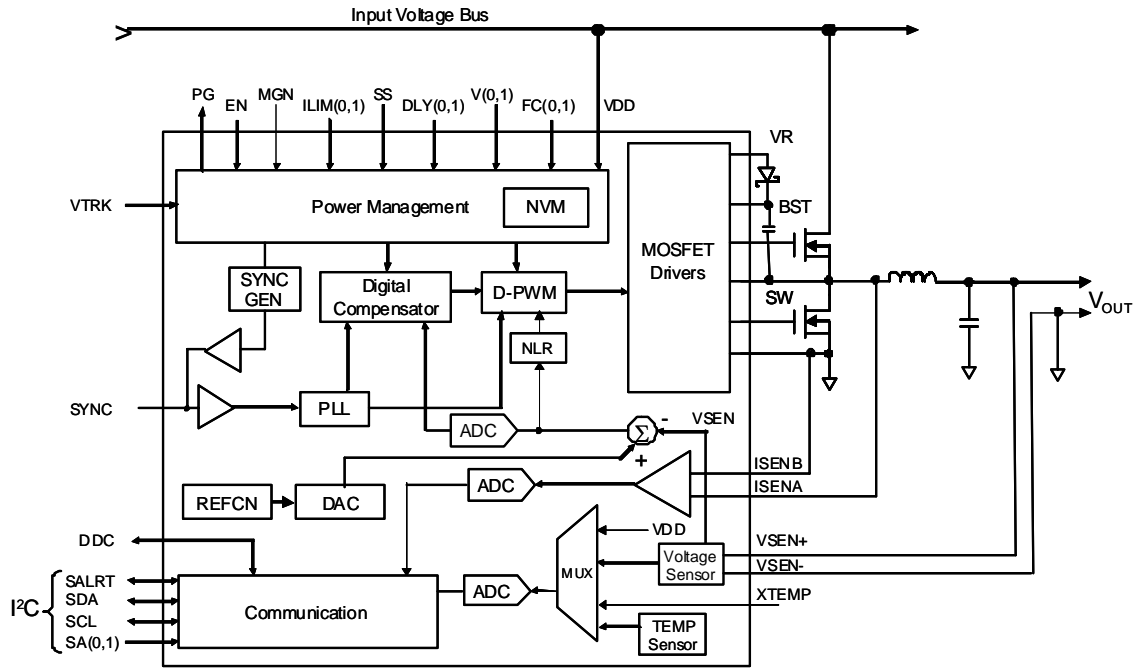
Input Voltage Bus

PG EN MGN ILIM(0,1) SS DLY(0,1) V(0,1) FC(0,1) VDD

VR

VTRK

Power Management

NVM

BST

MOSFET Drivers

SYNC GEN

Digital Compensator

D-PWM

SW

$V_{OUT}$

NLR

SYNC

PLL

ADC

$\Sigma$

-

VSEN

+

ISENB

REFCN

DAC

ADC

ISENA

DDC

VDD

VSEN+

MUX

Voltage Sensor

VSEN-

$I^2C$

SALRT

SDA

SCL

SA(0,1)

Communication

ADC

XTEMP

TEMP Sensor